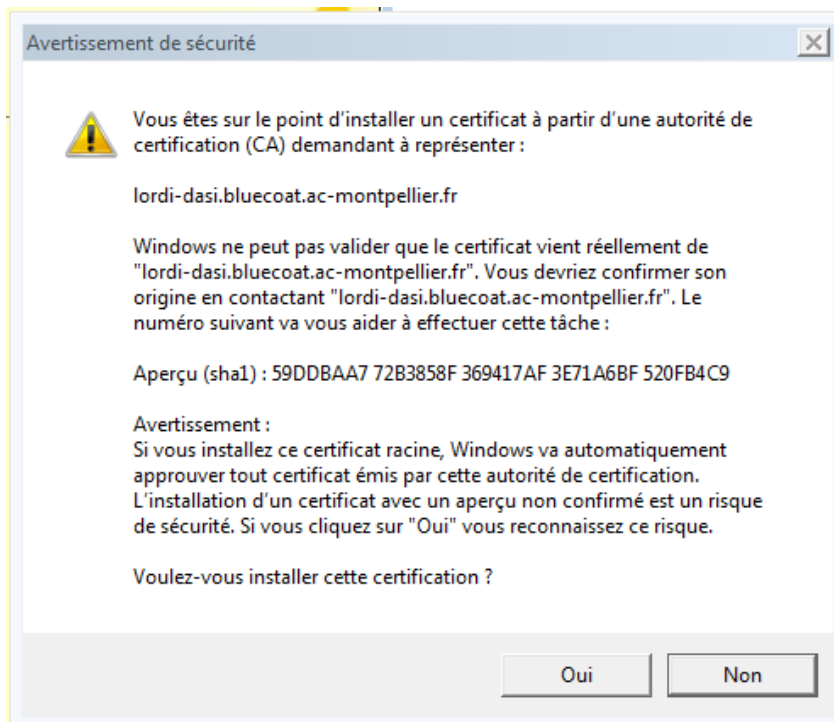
Avertissement de sécurité

Vous êtes sur le point d'installer un certificat à partir d'une autorité de certification (CA) demandant à représenter :

lordi-dasi.bluecoat.ac-montpellier.fr

Windows ne peut pas valider que le certificat vient réellement de "lordi-dasi.bluecoat.ac-montpellier.fr". Vous devriez confirmer son origine en contactant "lordi-dasi.bluecoat.ac-montpellier.fr". Le numéro suivant va vous aider à effectuer cette tâche :

Aperçu (sha1) : 59DDBAA7 72B3858F 369417AF 3E71A6BF 520FB4C9

Avertissement :
Si vous installez ce certificat racine, Windows va automatiquement approuver tout certificat émis par cette autorité de certification. L'installation d'un certificat avec un aperçu non confirmé est un risque de sécurité. Si vous cliquez sur "Oui" vous reconnaissez ce risque.

Voulez-vous installer cette certification ?

Oui

Non